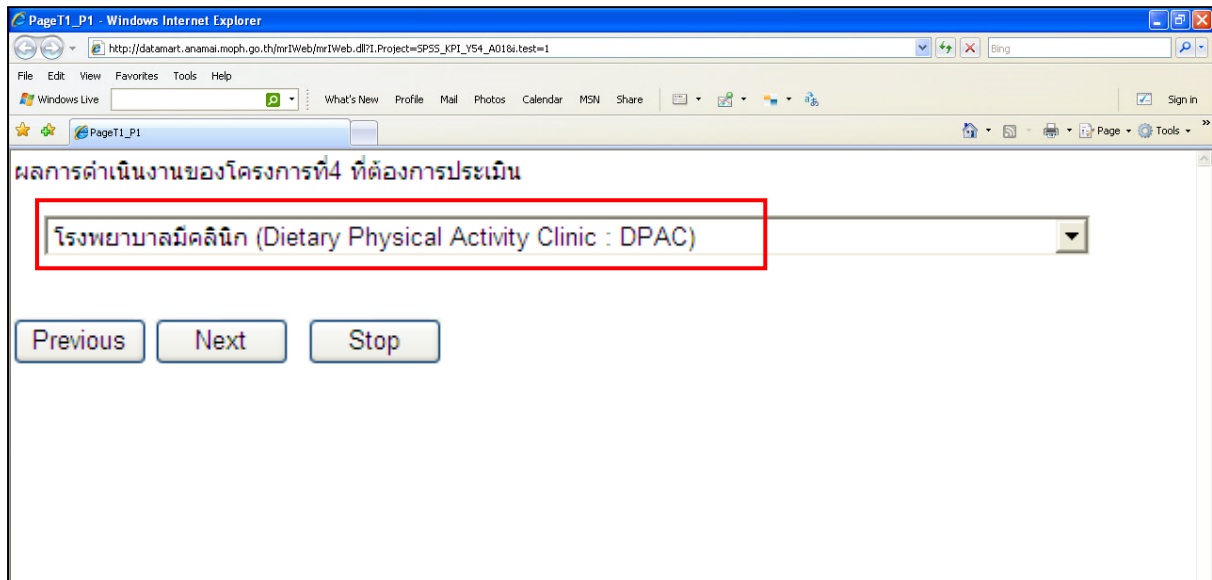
PageT1_P1 - Windows Internet Explorer

http://datamart.anamai.moph.go.th/mrIWeb/mrIWeb.dll?I.Project=SPSS_KPI_Y54_A018i.test=1

Bing

File Edit View Favorites Tools Help

Windows Live

What's New Profile Mail Photos Calendar MSN Share

Sign in

PageT1_P1

Page Tools

ผลการดำเนินงานของโครงการที่4 ที่ต้องการประเมิน

โรงพยาบาลมีคลินิก (Dietary Physical Activity Clinic : DPAC)

Previous Next Stop